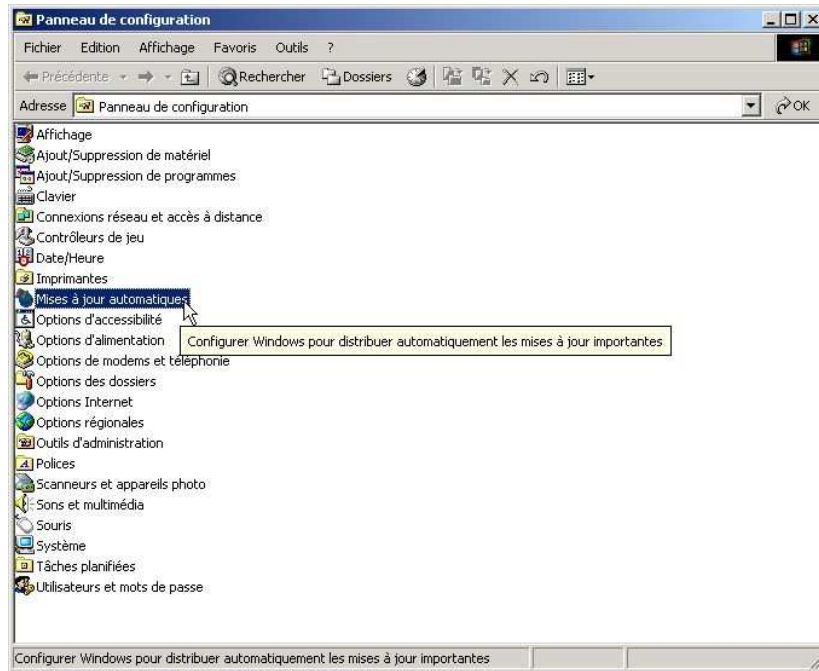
Panneau de configuration

Fichier Edition Affichage Favoris Outils ?

Précédente Rechercher Dossiers

Adresse Panneau de configuration OK

Affichage
Ajout/Suppression de matériel
Ajout/Suppression de programmes
Clavier
Connexions réseau et accès à distance
Contrôleurs de jeu
Date/Heure
Imprimantes
Mises à jour automatiques
Options d'accessibilité
Options d'alimentation
Options de modems et téléphonie
Options des dossiers
Options Internet
Options régionales
Outils d'administration
Polices
Scanneurs et appareils photo
Sons et multimédia
Souris
Système
Tâches planifiées
Utilisateurs et mots de passe

Configurer Windows pour distribuer automatiquement les mises à jour importantes

Configurer Windows pour distribuer automatiquement les mises à jour importantes